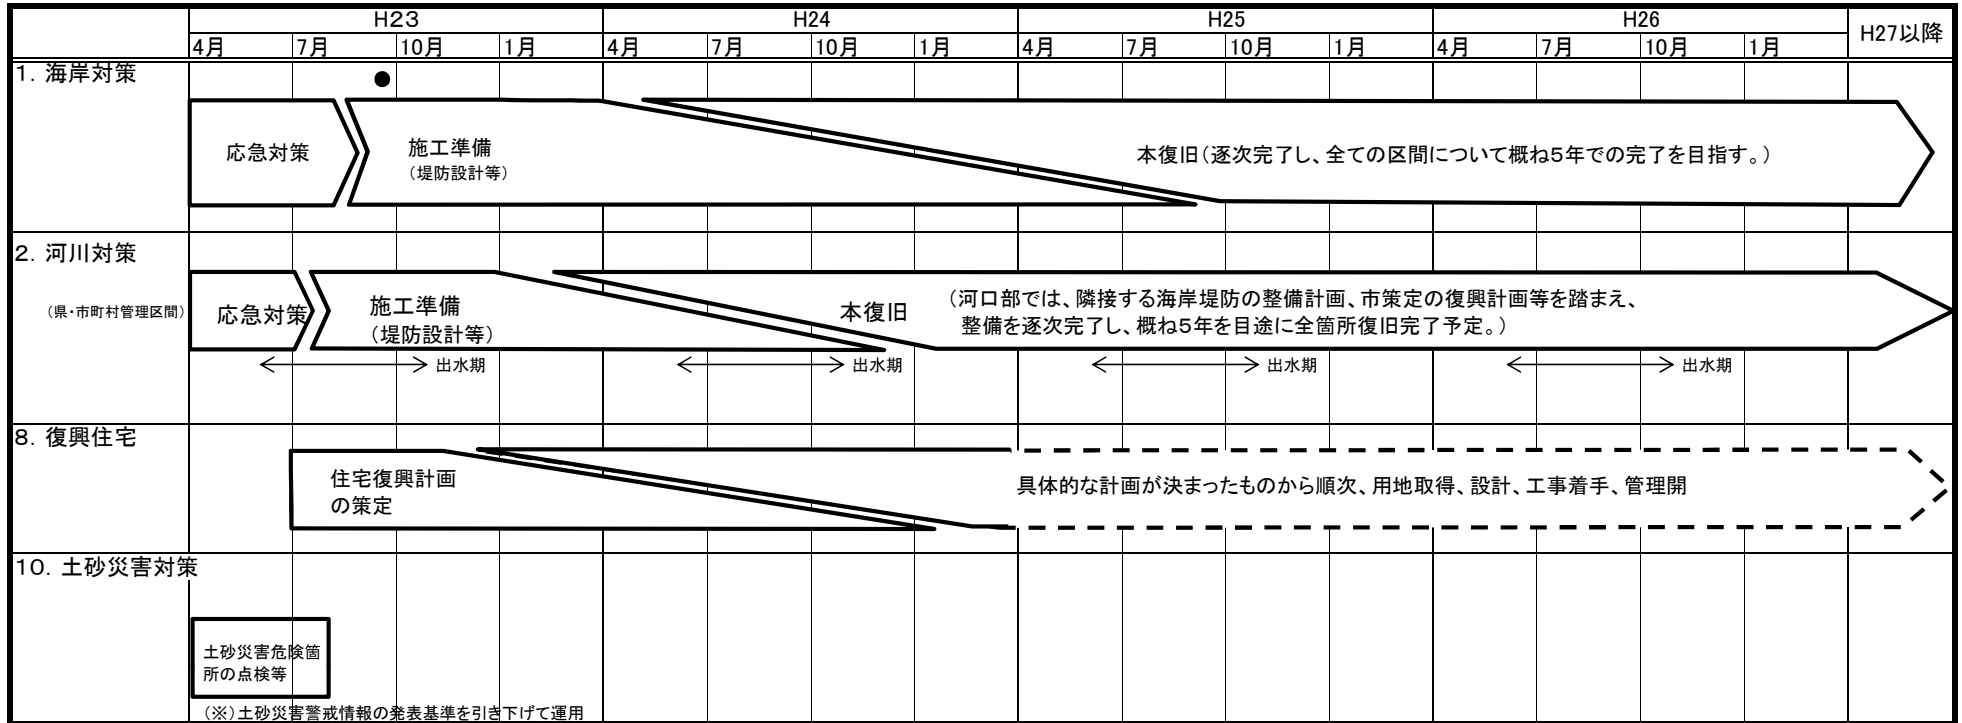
| | H23 | | | | H24 | | | | H25 | | | | H26 | | | | H27以降 |
|---|---|---|---|---|---|---|---|---|---|---|---|---|---|---|---|---|---|
| | 4月 | 7月 | 10月 | 1月 | 4月 | 7月 | 10月 | 1月 | 4月 | 7月 | 10月 | 1月 | 4月 | 7月 | 10月 | 1月 | |

1. 海岸対策

応急対策

施工準備
（堤防設計等）

本復旧（逐次完了し、全ての区間について概ね5年での完了を目指す。）

2. 河川対策
（県・市町村管理区間）

応急対策

施工準備
（堤防設計等）

本復旧

（河口部では、隣接する海岸堤防の整備計画、市策定の復興計画等を踏まえ、整備を逐次完了し、概ね5年を目途に全箇所復旧完了予定。）

出水期

出水期

出水期

出水期

8. 復興住宅

住宅復興計画の策定

具体的な計画が決まったものから順次、用地取得、設計、工事着手、管理開

10. 土砂災害対策

土砂災害危険箇所の点検等

（※）土砂災害警戒情報の発表基準を引き下げて運用